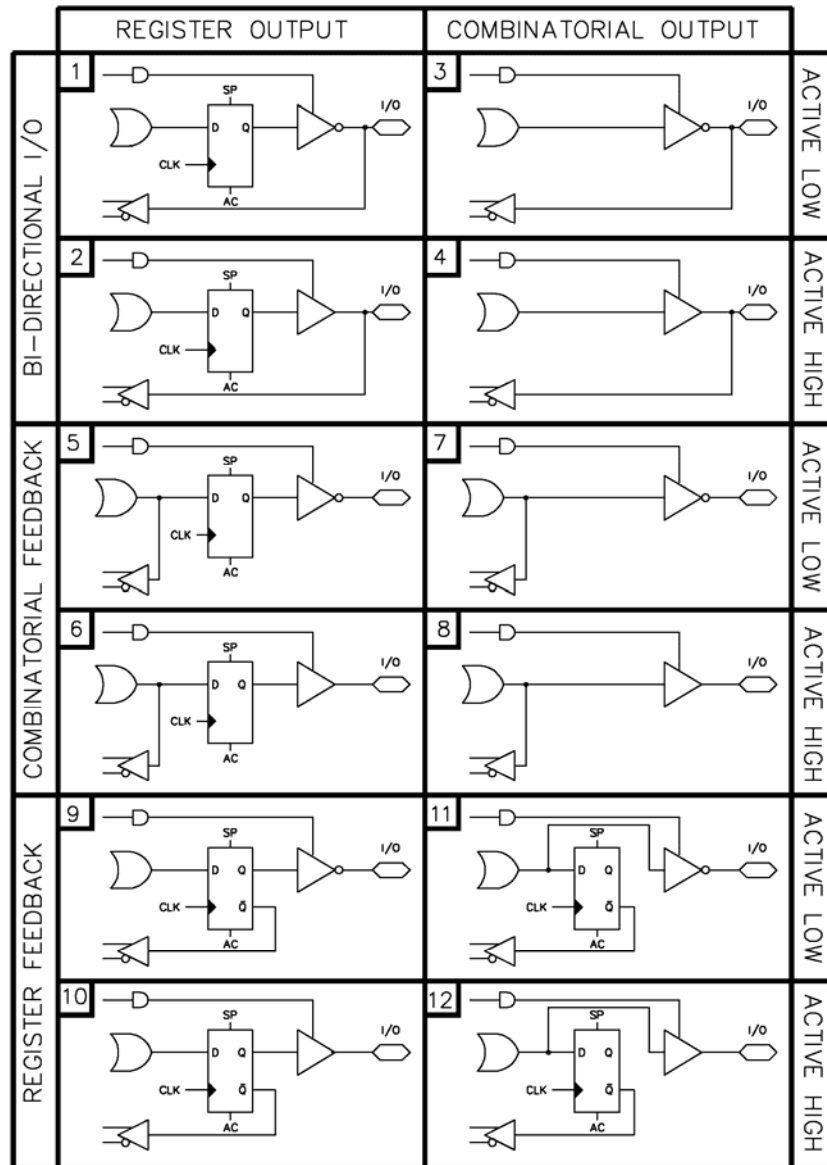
| | REGISTER OUTPUT | COMBINATORIAL OUTPUT | |
|---|---|---|---|
| BI-DIRECTIONAL I/O | 1 SP D Q CLK AC I/O | 3 I/O | ACTIVE LOW |
| | 2 SP D Q CLK AC I/O | 4 I/O | ACTIVE HIGH |
| COMBINATORIAL FEEDBACK | 5 SP D Q CLK AC I/O | 7 I/O | ACTIVE LOW |
| | 6 SP D Q CLK AC I/O | 8 I/O | ACTIVE HIGH |
| REGISTER FEEDBACK | 9 SP D Q CLK $\bar{Q}$ AC I/O | 11 SP D Q CLK $\bar{Q}$ AC I/O | ACTIVE LOW |
| | 10 SP D Q CLK $\bar{Q}$ AC I/O | 12 SP D Q CLK $\bar{Q}$ AC I/O | ACTIVE HIGH |